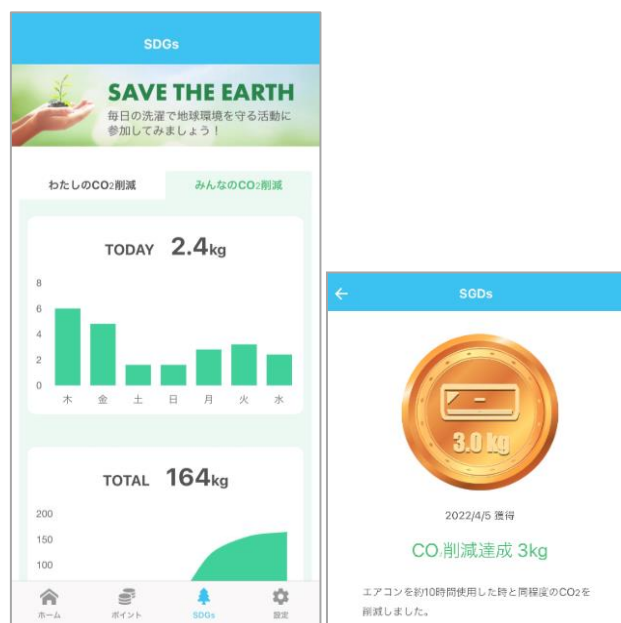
SDGs

SAVE THE EARTH
毎日の洗濯で地球環境を守る活動に参加してみましょう！

わたしのCO₂削減 | みんなのCO₂削減

TODAY 2.4kg

8
6
4
2
0
木 金 土 日 月 火 水

TOTAL 164kg

200
150
100

ホーム ポイント SDGs 設定

←
SDGs

3.0 kg

2022/4/5 獲得

CO₂削減達成 3kg

エアコンを約10時間使用した時と同程度のCO₂を削減しました。